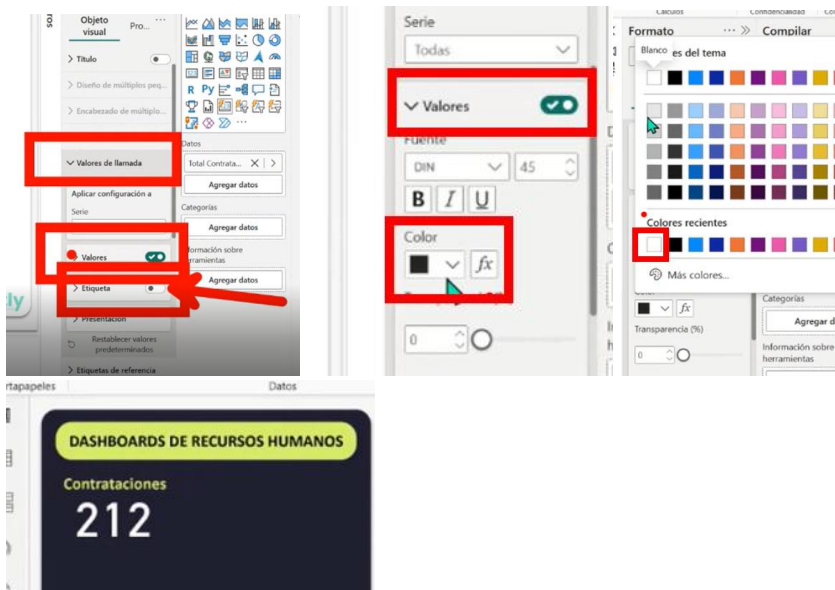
Objeto visual
Pro...
> Título
> Diseño de múltiples peq...
> Encabezado de múltiplo...
> Valores de llamada
Aplicar configuración a
Serie
Valores
> Etiqueta
> Presentación
Restablecer valores predeterminados
> Etiquetas de referencia
Datos
Total Contrata...
Agregar datos
Categorías
Agregar datos
Información sobre herramientas
Agregar datos

Serie
Todas
> Valores
Fuente
DIN
45
B
I
U
Color
fx
0

Cálculos
Confidencialidad
Formato
Compilar
Blanco
Colores del tema
Colores recientes
Más colores...
fx
Transparencia (%)
0
Categorías
Agregar d
Información sobre herramientas

Portapapeles
Datos
DASHBOARDS DE RECURSOS HUMANOS
Contrataciones
212